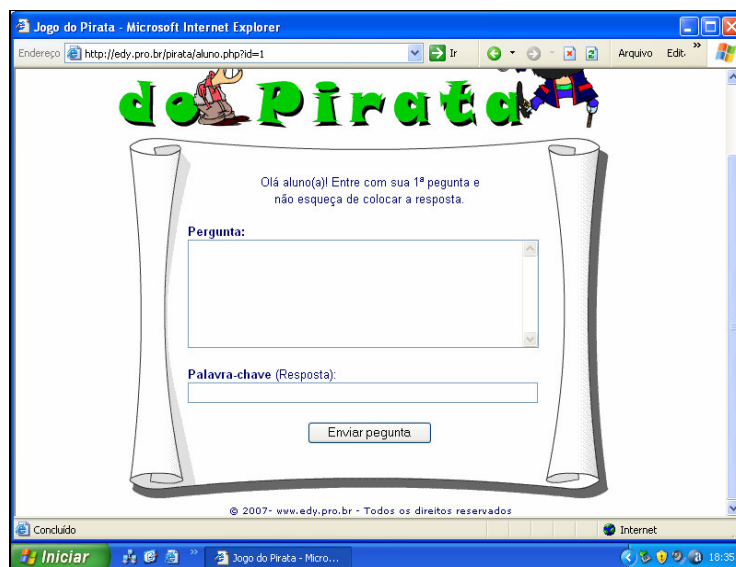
Jogo do Pirata - Microsoft Internet Explorer

Endereço http://edy.pro.br/pirata/aluno.php?id=1 Ir Arquivo Edit

do Pirata

Olá aluno(a)! Entre com sua 1ª pegunta e não esqueça de colocar a resposta.

Pergunta:

Palavra-chave (Resposta):

Enviar pegunta

© 2007- www.edy.pro.br - Todos os direitos reservados

Concluído Internet

Iniciar Jogo do Pirata - Micro... 18:35